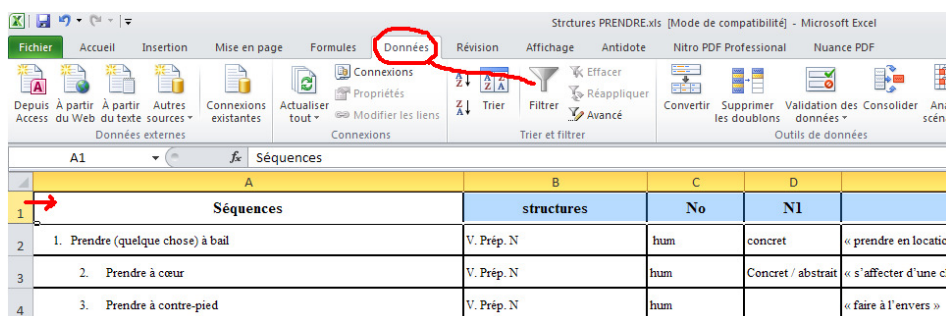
Strctures PRENDRE.xls [Mode de compatibilité] - Microsoft Excel

Fichier Accueil Insertion Mise en page Formules Données Révision Affichage Antidote Nitro PDF Professional Nuance PDF

Depuis Access | À partir du Web | À partir du texte | Autres sources | Connexions existantes | Actualiser tout | Connexions | Propriétés | Modifier les liens | Trier | Filtrer | Effacer | Réappliquer | Avancé | Convertir | Supprimer les doublons | Validation des données | Consolider | Ana scén

Données externes | Connexions | Trier et filtrer | Outils de données

A1 | fx | Séquences

| | A | B | C | D | |
|---|---|---|---|---|---|
| 1 | Séquences | structures | No | N1 | |
| 2 | 1. Prendre (quelque chose) à bail | V. Prép. N | hum | concret | « prendre en locatio |
| 3 | 2. Prendre à cœur | V. Prép. N | hum | Concret / abstrait | « s'affecter d'une c |
| 4 | 3. Prendre à contre-pied | V. Prép. N | hum | | « faire à l'envers » |